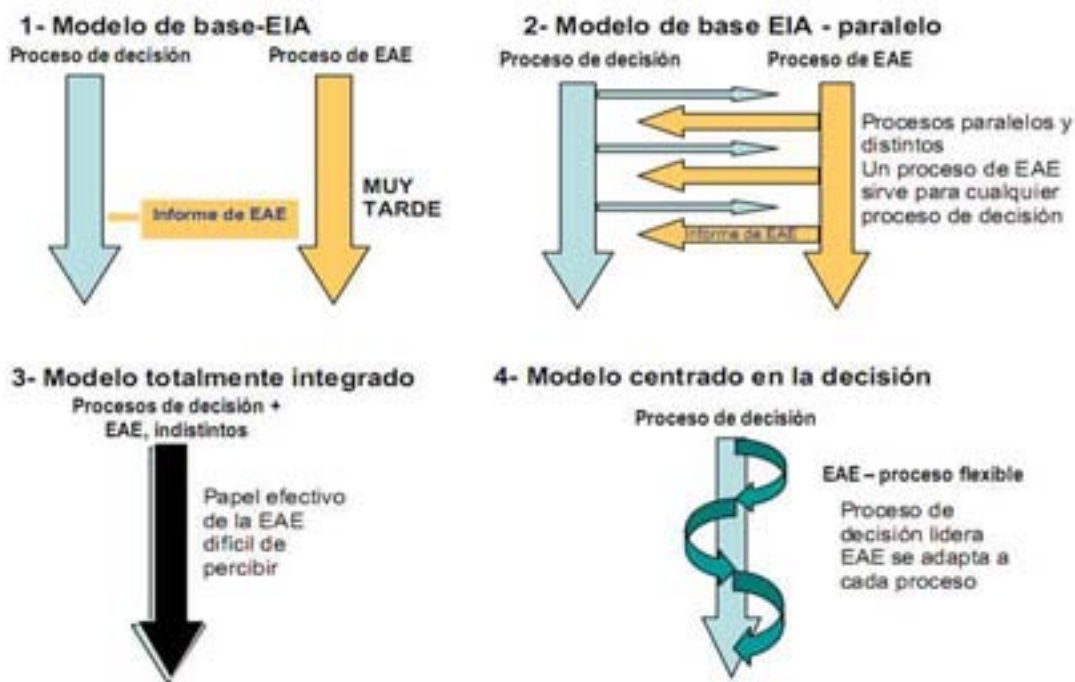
1- Modelo de base-EIA

Proceso de decisión

Proceso de EAE

Informe de EAE

MUY TARDE

2- Modelo de base EIA - paralelo

Proceso de decisión

Proceso de EAE

Informe de EAE

Procesos paralelos y distintos
Un proceso de EAE sirve para cualquier proceso de decisión

3- Modelo totalmente integrado

Procesos de decisión + EAE, indistintos

Papel efectivo de la EAE difícil de percibir

4- Modelo centrado en la decisión

Proceso de decisión

EAE – proceso flexible

Proceso de decisión lidera
EAE se adapta a cada proceso